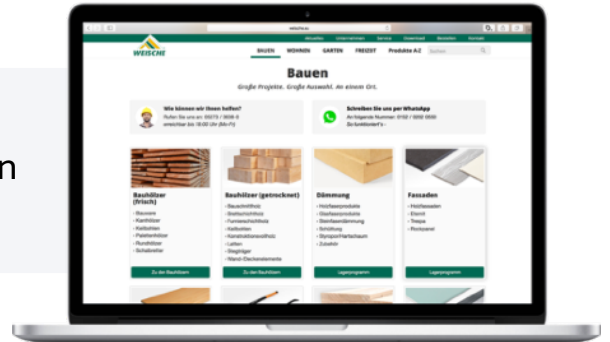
n

weische.eu

Aktuelles Unternehmen Service Download Bewerben Kontakt

WEISCHE

BAUEN WOHNEN GARTEN FREIZEIT Produkte A-Z Suchen

Bauen

Große Projekte. Große Auswahl. An einem Ort.

Wie können wir Ihnen helfen?
Rufen Sie uns an: 05373 / 9506-0
erreichbar bis 18:00 Uhr (Mo-Fr)

Schreiben Sie uns per WhatsApp
An folgende Nummer: 0152 / 9202 6550
So funktioniert's »

Bauhölzer (frisch)
- Bauware
- Kanthölzer
- Kalkholzer
- Platthölzer
- Rundhölzer
- Schalbretter
Zu den Bauhölzern

Bauhölzer (getrocknet)
- Bauschnittholz
- Brettschichtholz
- Furnierschichtholz
- Kalkholzer
- Konstruktionsvollholz
- Latten
- Stegträger
- Wand-/Deckenelemente
Zu den Bauhölzern

Dämmung
- Holzfaserprodukte
- Glaswolleprodukte
- Steinwolledämmung
- Schüttung
- Styropor/Hartschaum
- Zubehör
Lagerprogramm

Fassaden
- Holzfassaden
- Eternit
- Trespa
- Rockpanel
Lagerprogramm